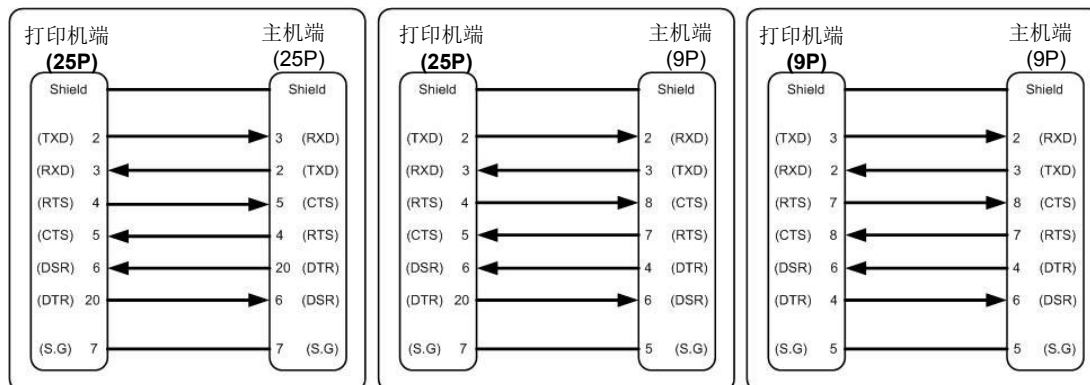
打印机端
(25P)

主机端
(25P)

| 打印机端 (25P) | 主机端 (25P) |
|---|---|
| Shield | Shield |
| (TXD) 2 | 3 (RXD) |
| (RXD) 3 | 2 (TXD) |
| (RTS) 4 | 5 (CTS) |
| (CTS) 5 | 4 (RTS) |
| (DSR) 6 | 20 (DTR) |
| (DTR) 20 | 6 (DSR) |
| (S.G) 7 | 7 (S.G) |

打印机端
(25P)

主机端
(9P)

| 打印机端 (25P) | 主机端 (9P) |
|---|---|
| Shield | Shield |
| (TXD) 2 | 2 (RXD) |
| (RXD) 3 | 3 (TXD) |
| (RTS) 4 | 8 (CTS) |
| (CTS) 5 | 7 (RTS) |
| (DSR) 6 | 4 (DTR) |
| (DTR) 20 | 6 (DSR) |
| (S.G) 7 | 5 (S.G) |

打印机端
(9P)

主机端
(9P)

| 打印机端 (9P) | 主机端 (9P) |
|---|---|
| Shield | Shield |
| (TXD) 3 | 2 (RXD) |
| (RXD) 2 | 3 (TXD) |
| (RTS) 7 | 8 (CTS) |
| (CTS) 8 | 7 (RTS) |
| (DSR) 6 | 4 (DTR) |
| (DTR) 4 | 6 (DSR) |
| (S.G) 5 | 5 (S.G) |